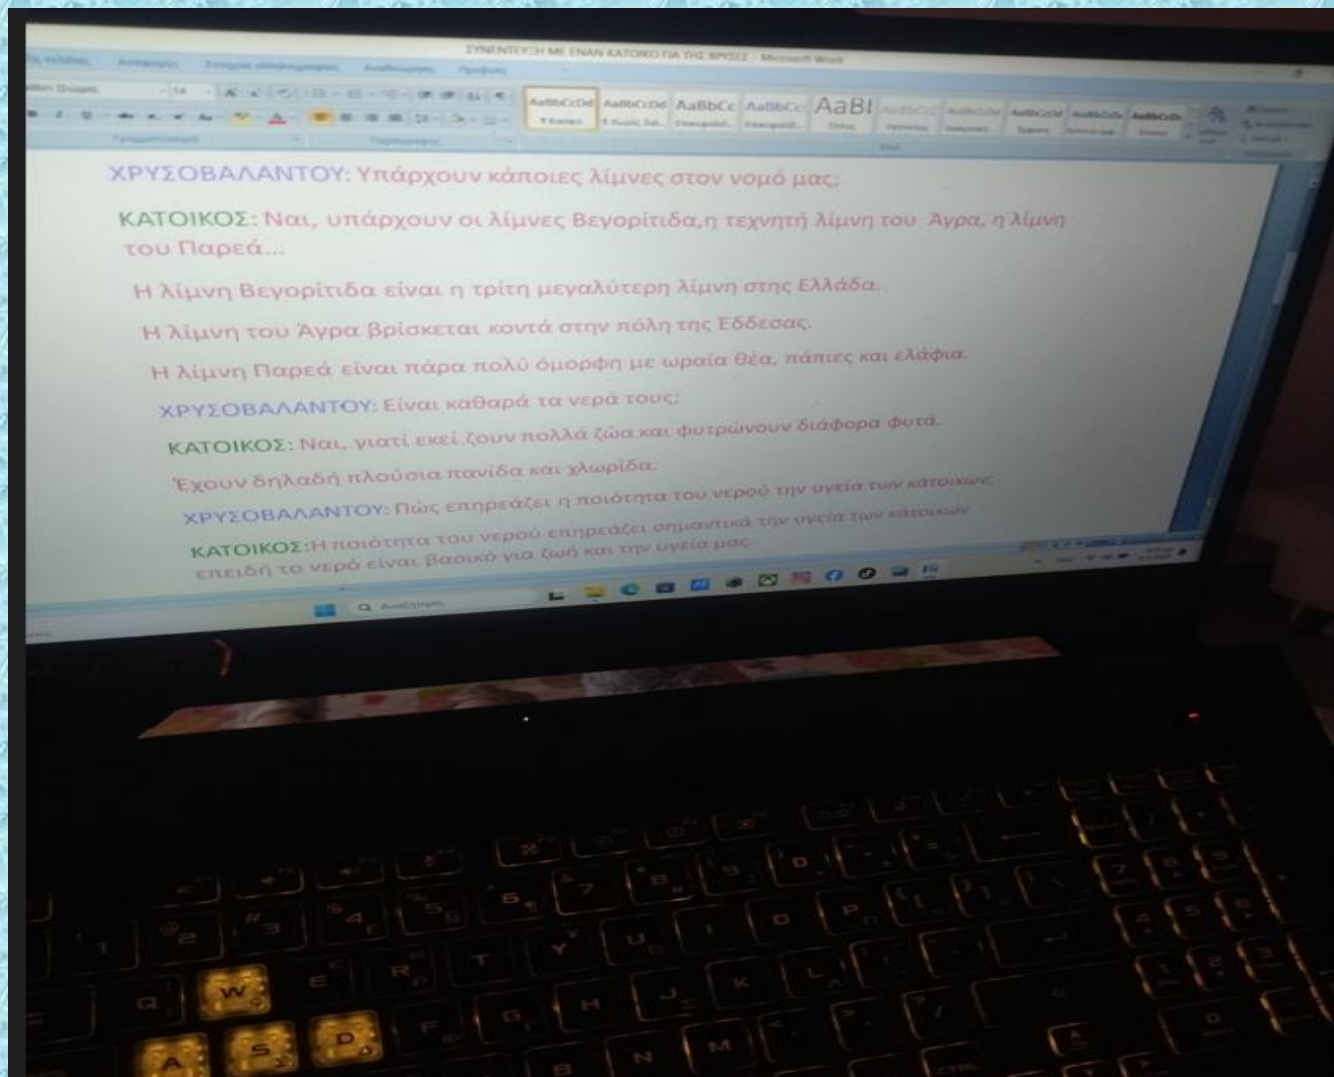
ΣΥΝΕΝΤΕΥΞΗ ΜΕ ΕΝΑΝ ΚΑΤΟΙΚΟ ΓΙΑ ΤΗΣ ΒΡΥΣΕΣ - Microsoft Word

AaBbCcDd AaBbCcDd AaBbCc AaBbCc AaBl AaBbCcDd AaBbCcDd AaBbCcDd AaBbCcDd

ΧΡΥΣΟΒΑΛΑΝΤΟΥ: Υπάρχουν κάποιες λίμνες στον νομό μας;

ΚΑΤΟΙΚΟΣ: Ναι, υπάρχουν οι λίμνες Βεγορίτιδα,η τεχνητή λίμνη του Άγρα, η λίμνη του Παρεά...

Η λίμνη Βεγορίτιδα είναι η τρίτη μεγαλύτερη λίμνη στης Ελλάδα.

Η λίμνη του Άγρα βρίσκεται κοντά στην πόλη της Εδδεσας.

Η λίμνη Παρεά είναι πάρα πολύ όμορφη με ωραία θέα, πάπιες και ελάφια.

ΧΡΥΣΟΒΑΛΑΝΤΟΥ: Είναι καθαρά τα νερά τους;

ΚΑΤΟΙΚΟΣ: Ναι, γιατί εκεί ζουν πολλά ζώα και φυτρώνουν διάφορα φυτά.

Έχουν δηλαδή πλούσια πανίδα και χλωρίδα.

ΧΡΥΣΟΒΑΛΑΝΤΟΥ: Πώς επηρεάζει η ποιότητα του νερού την υγεία των κατοίκων;

ΚΑΤΟΙΚΟΣ:Η ποιότητα του νερού επηρεάζει σημαντικά την υγεία των κατοίκων επειδή το νερό είναι βασικό για ζωή και την υγεία μας.

Αναζήτηση